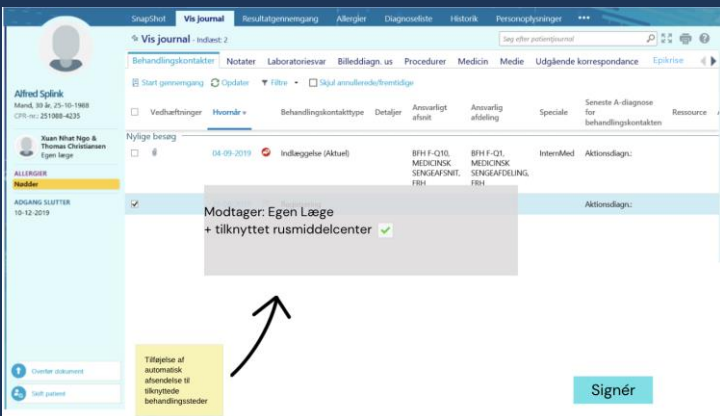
SnapShot | Vis journal | Resultatgennemgang | Allergier | Diagnoseliste | Historik | Personoplysninger | •••

Vis journal - Indlæst: 2

Søg efter patientjournal

Behandlingskontakter | Notater | Laboratoriesvar | Billeddiagn. us | Procedurer | Medicin | Medie | Udgående korrespondance | Epikrise

Start gennemgang | Opdater | Filtre | Skjul annullerede/fremtidige

Alfred Splink
Mand, 30 år, 25-10-1988
CPR-nr.: 251088-4235

Xuan Nhat Ngo & Thomas Christiansen
Egen læge

ALLERGIER
Nødder

ADGANG SLUTTER
10-12-2019

| | Vedhæftninger | Hvornår | | Behandlingskontakttype | Detaljer | Ansvarligt afsnit | Ansvarlig afdeling | Speciale | Seneste A-diagnose for behandlingskontakten | Ressource |
|---|---|---|---|---|---|---|---|---|---|---|
| Nylige besøg | | | | | | | | | | |
| ☐ | | 04-09-2019 | | Indlæggelse (Aktuel) | | BFH F-Q10, MEDICINSK SENGEAFSNIT, FRH | BFH F-Q1, MEDICINSK SENGEAFDELING, FRH | InternMed | Aktionsdiagn.: | |
| ☑ | | | | | | | | | Aktionsdiagn.: | |

Modtager: Egen Læge
+ tilknyttet rusmiddelcenter ✓

Tilføjelse af automatisk afsendelse til tilknyttede behandlingssteder

Overfør dokument

Skift patient

Signér